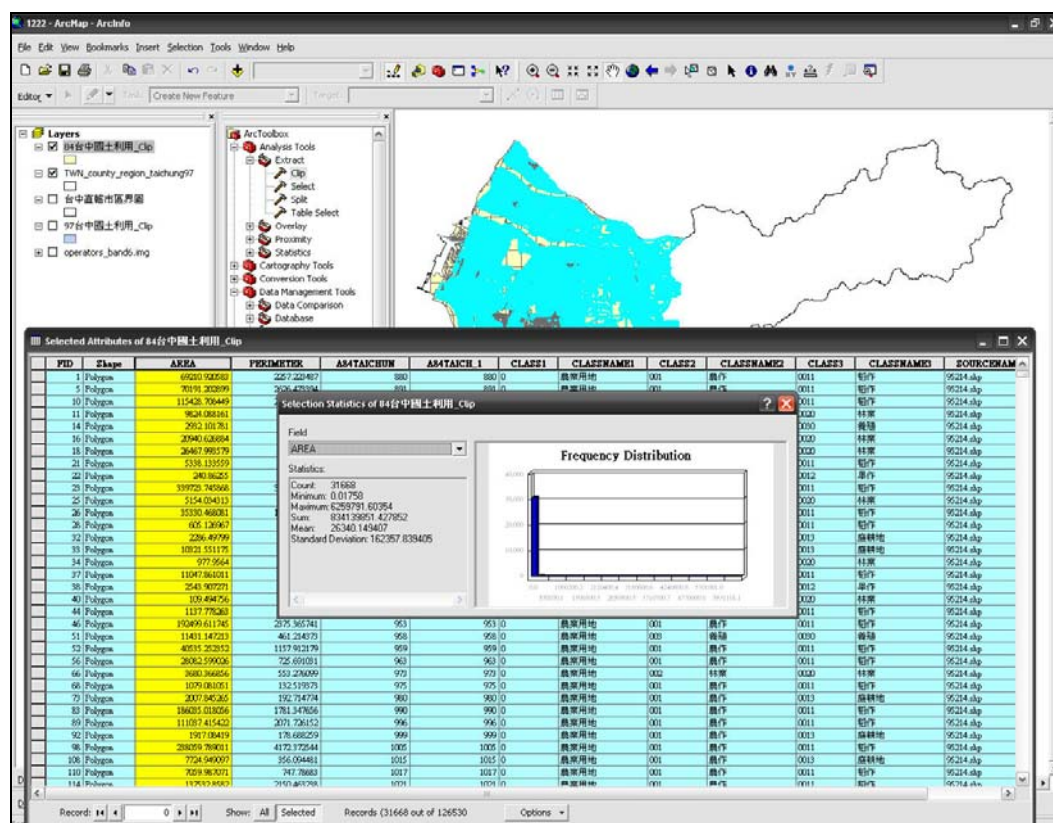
1222 - ArcMap - ArcInfo

File Edit View Bookmarks Insert Selection Tools Window Help

Editor ▾ Task: Create New Feature Target:

Layers
84台中國土利用_clip
TWN_county_region_taichung97
台中直轄市區界圖
97台中國土利用_clip
operators_band6.img

ArcToolbox
Analysis Tools
Extract
Clip
Select
Split
Table Select
Overlay
Proximity
Statistics
Cartography Tools
Conversion Tools
Data Management Tools
Data Comparison
Database

Selected Attributes of 84台中國土利用_clip

| FID | Shape | AREA | PERIMETER | AS4TAICHUN | AS4TAICH_1 | CLASS1 | CLASSNAME1 | CLASS2 | CLASSNAME2 | CLASS3 | CLASSNAME3 | SOURCENAM |
|---|---|---|---|---|---|---|---|---|---|---|---|---|
| 1 | Polygon | 69210.920583 | 2257.228487 | 880 | 880 | 0 | 農業用地 | 001 | 農作 | 0011 | 稻作 | 95214.shp |
| 5 | Polygon | 70191.202899 | 2626.475394 | 881 | 881 | 0 | 農業用地 | 001 | 農作 | 0011 | 稻作 | 95214.shp |
| 10 | Polygon | 115428.708449 | | | | | | | | 0011 | 稻作 | 95214.shp |
| 11 | Polygon | 9824.088161 | | | | | | | | 0020 | 林業 | 95214.shp |
| 14 | Polygon | 2992.101781 | | | | | | | | 0090 | 養殖 | 95214.shp |
| 16 | Polygon | 20940.626884 | | | | | | | | 0020 | 林業 | 95214.shp |
| 18 | Polygon | 26467.998579 | | | | | | | | 0020 | 林業 | 95214.shp |
| 21 | Polygon | 5338.133559 | | | | | | | | 0011 | 稻作 | 95214.shp |
| 22 | Polygon | 240.86255 | | | | | | | | 0012 | 旱作 | 95214.shp |
| 23 | Polygon | 339729.745868 | | | | | | | | 0011 | 稻作 | 95214.shp |
| 25 | Polygon | 5154.034313 | | | | | | | | 0020 | 林業 | 95214.shp |
| 26 | Polygon | 35330.468081 | | | | | | | | 0011 | 稻作 | 95214.shp |
| 26 | Polygon | 605.126967 | | | | | | | | 0011 | 稻作 | 95214.shp |
| 32 | Polygon | 2286.49799 | | | | | | | | 0013 | 廢耕地 | 95214.shp |
| 33 | Polygon | 10821.551175 | | | | | | | | 0013 | 廢耕地 | 95214.shp |
| 34 | Polygon | 977.9564 | | | | | | | | 0020 | 林業 | 95214.shp |
| 37 | Polygon | 11047.861081 | | | | | | | | 0011 | 稻作 | 95214.shp |
| 38 | Polygon | 2543.907271 | | | | | | | | 0012 | 旱作 | 95214.shp |
| 40 | Polygon | 109.494756 | | | | | | | | 0020 | 林業 | 95214.shp |
| 44 | Polygon | 1137.77263 | | | | | | | | 0011 | 稻作 | 95214.shp |
| 46 | Polygon | 192499.611745 | 2875.565741 | 953 | 953 | 0 | 農業用地 | 001 | 農作 | 0011 | 稻作 | 95214.shp |
| 51 | Polygon | 11431.147213 | 461.214973 | 958 | 958 | 0 | 農業用地 | 009 | 養殖 | 0090 | 養殖 | 95214.shp |
| 52 | Polygon | 40535.252852 | 1157.912179 | 959 | 959 | 0 | 農業用地 | 001 | 農作 | 0011 | 稻作 | 95214.shp |
| 56 | Polygon | 28082.599026 | 725.691081 | 963 | 963 | 0 | 農業用地 | 001 | 農作 | 0011 | 稻作 | 95214.shp |
| 66 | Polygon | 3680.366856 | 553.276099 | 973 | 973 | 0 | 農業用地 | 002 | 林業 | 0020 | 林業 | 95214.shp |
| 68 | Polygon | 1079.081051 | 132.519573 | 975 | 975 | 0 | 農業用地 | 001 | 農作 | 0011 | 稻作 | 95214.shp |
| 73 | Polygon | 2007.845265 | 192.754774 | 980 | 980 | 0 | 農業用地 | 001 | 農作 | 0013 | 廢耕地 | 95214.shp |
| 83 | Polygon | 186085.018056 | 1781.347656 | 990 | 990 | 0 | 農業用地 | 001 | 農作 | 0011 | 稻作 | 95214.shp |
| 89 | Polygon | 111087.415422 | 2071.726152 | 996 | 996 | 0 | 農業用地 | 001 | 農作 | 0011 | 稻作 | 95214.shp |
| 92 | Polygon | 1917.08419 | 178.688259 | 999 | 999 | 0 | 農業用地 | 001 | 農作 | 0013 | 廢耕地 | 95214.shp |
| 98 | Polygon | 288059.769081 | 4172.372544 | 1005 | 1005 | 0 | 農業用地 | 001 | 農作 | 0011 | 稻作 | 95214.shp |
| 108 | Polygon | 7724.949097 | 356.004481 | 1015 | 1015 | 0 | 農業用地 | 001 | 農作 | 0013 | 廢耕地 | 95214.shp |
| 110 | Polygon | 7059.987071 | 747.78683 | 1017 | 1017 | 0 | 農業用地 | 001 | 農作 | 0011 | 稻作 | 95214.shp |
| 114 | Polygon | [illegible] | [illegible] | 1021 | 1021 | 0 | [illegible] | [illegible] | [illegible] | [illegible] | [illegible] | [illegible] |

Selection Statistics of 84台中國土利用_clip

Field
AREA

Statistics:
Count: 31668
Minimum: 0.01758
Maximum: 6259791.60354
Sum: 834139851.427852
Mean: 26340.149407
Standard Deviation: 162357.839405

Frequency Distribution

Record: 0 Show: All Selected Records (31668 out of 126530 Options ▾